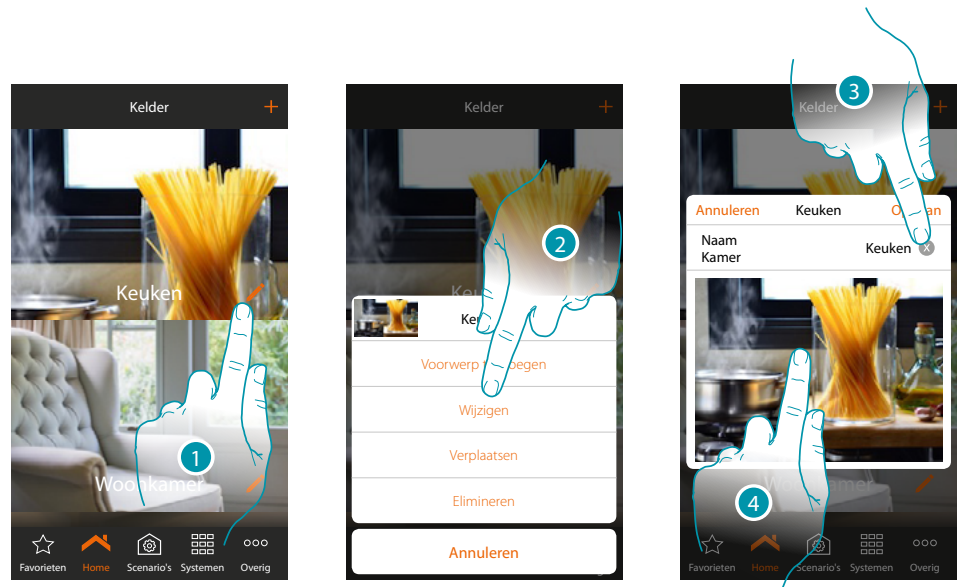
Kelder +

Keuken

1

Woonkamer

Favorieten Home Scenario's Systemen Overig

Kelder +

2

Keu

Voorwerp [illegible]oegen

Wijzigen

Verplaatsen

Elimineren

Annuleren

3

Kelder +

Annuleren Keuken O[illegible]an

Naam Kamer Keuken

4

Wo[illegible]amer

Favorieten Home Scenario's Systemen Overig